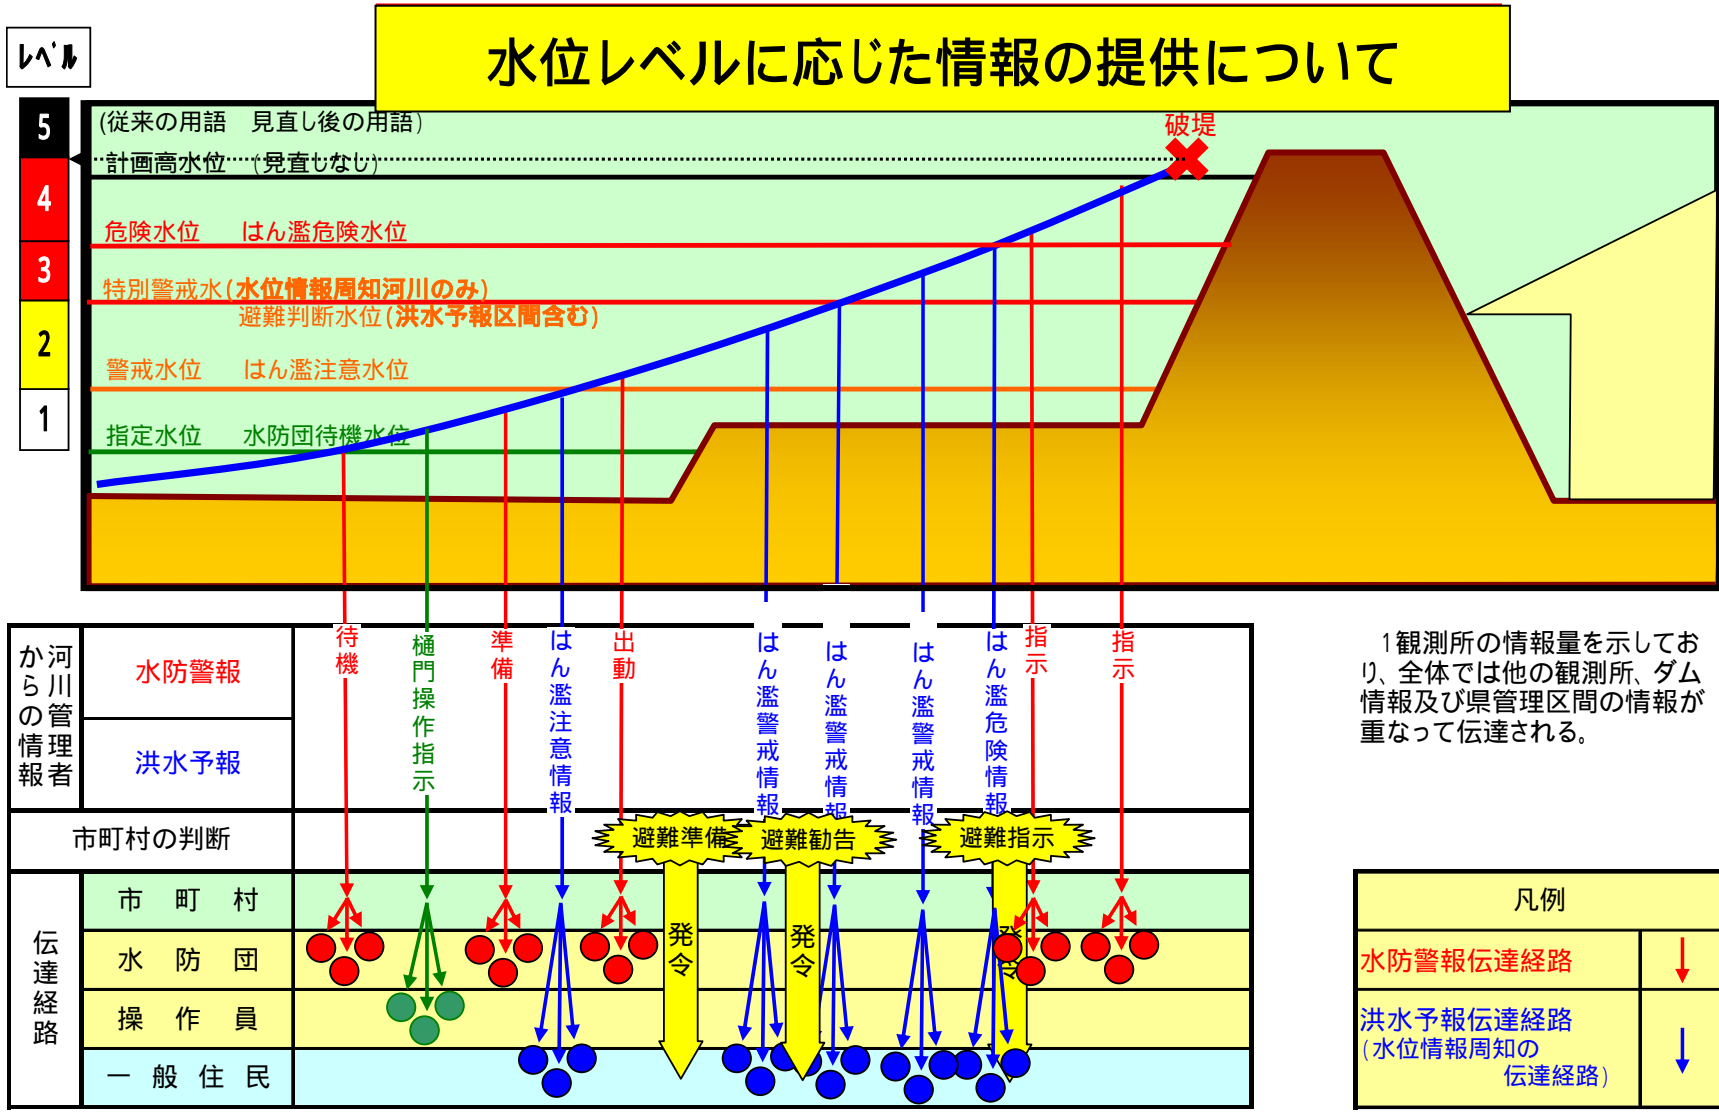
ﾚﾍﾞﾙ

水位レベルに応じた情報の提供について

5
4
3
2
1

(従来の用語　見直し後の用語)

計画高水位　(見直しなし)

破堤

危険水位　はん濫危険水位

特別警戒水(水位情報周知河川のみ)
避難判断水位(洪水予報区間含む)

警戒水位　はん濫注意水位

指定水位　水防団待機水位

河川管理者からの情報

水防警報

洪水予報

市町村の判断

伝達経路

市　町　村
水　防　団
操　作　員
一　般　住　民

待機

樋門操作指示

準備

はん濫注意情報

出動

はん濫警戒情報

はん濫警戒情報

はん濫警戒情報

はん濫危険情報

指示

指示

避難準備

避難勧告

避難指示

発令

発令

発令

1観測所の情報量を示しており、全体では他の観測所、ダム情報及び県管理区間の情報が重なって伝達される。

凡例

水防警報伝達経路

洪水予報伝達経路
(水位情報周知の伝達経路)